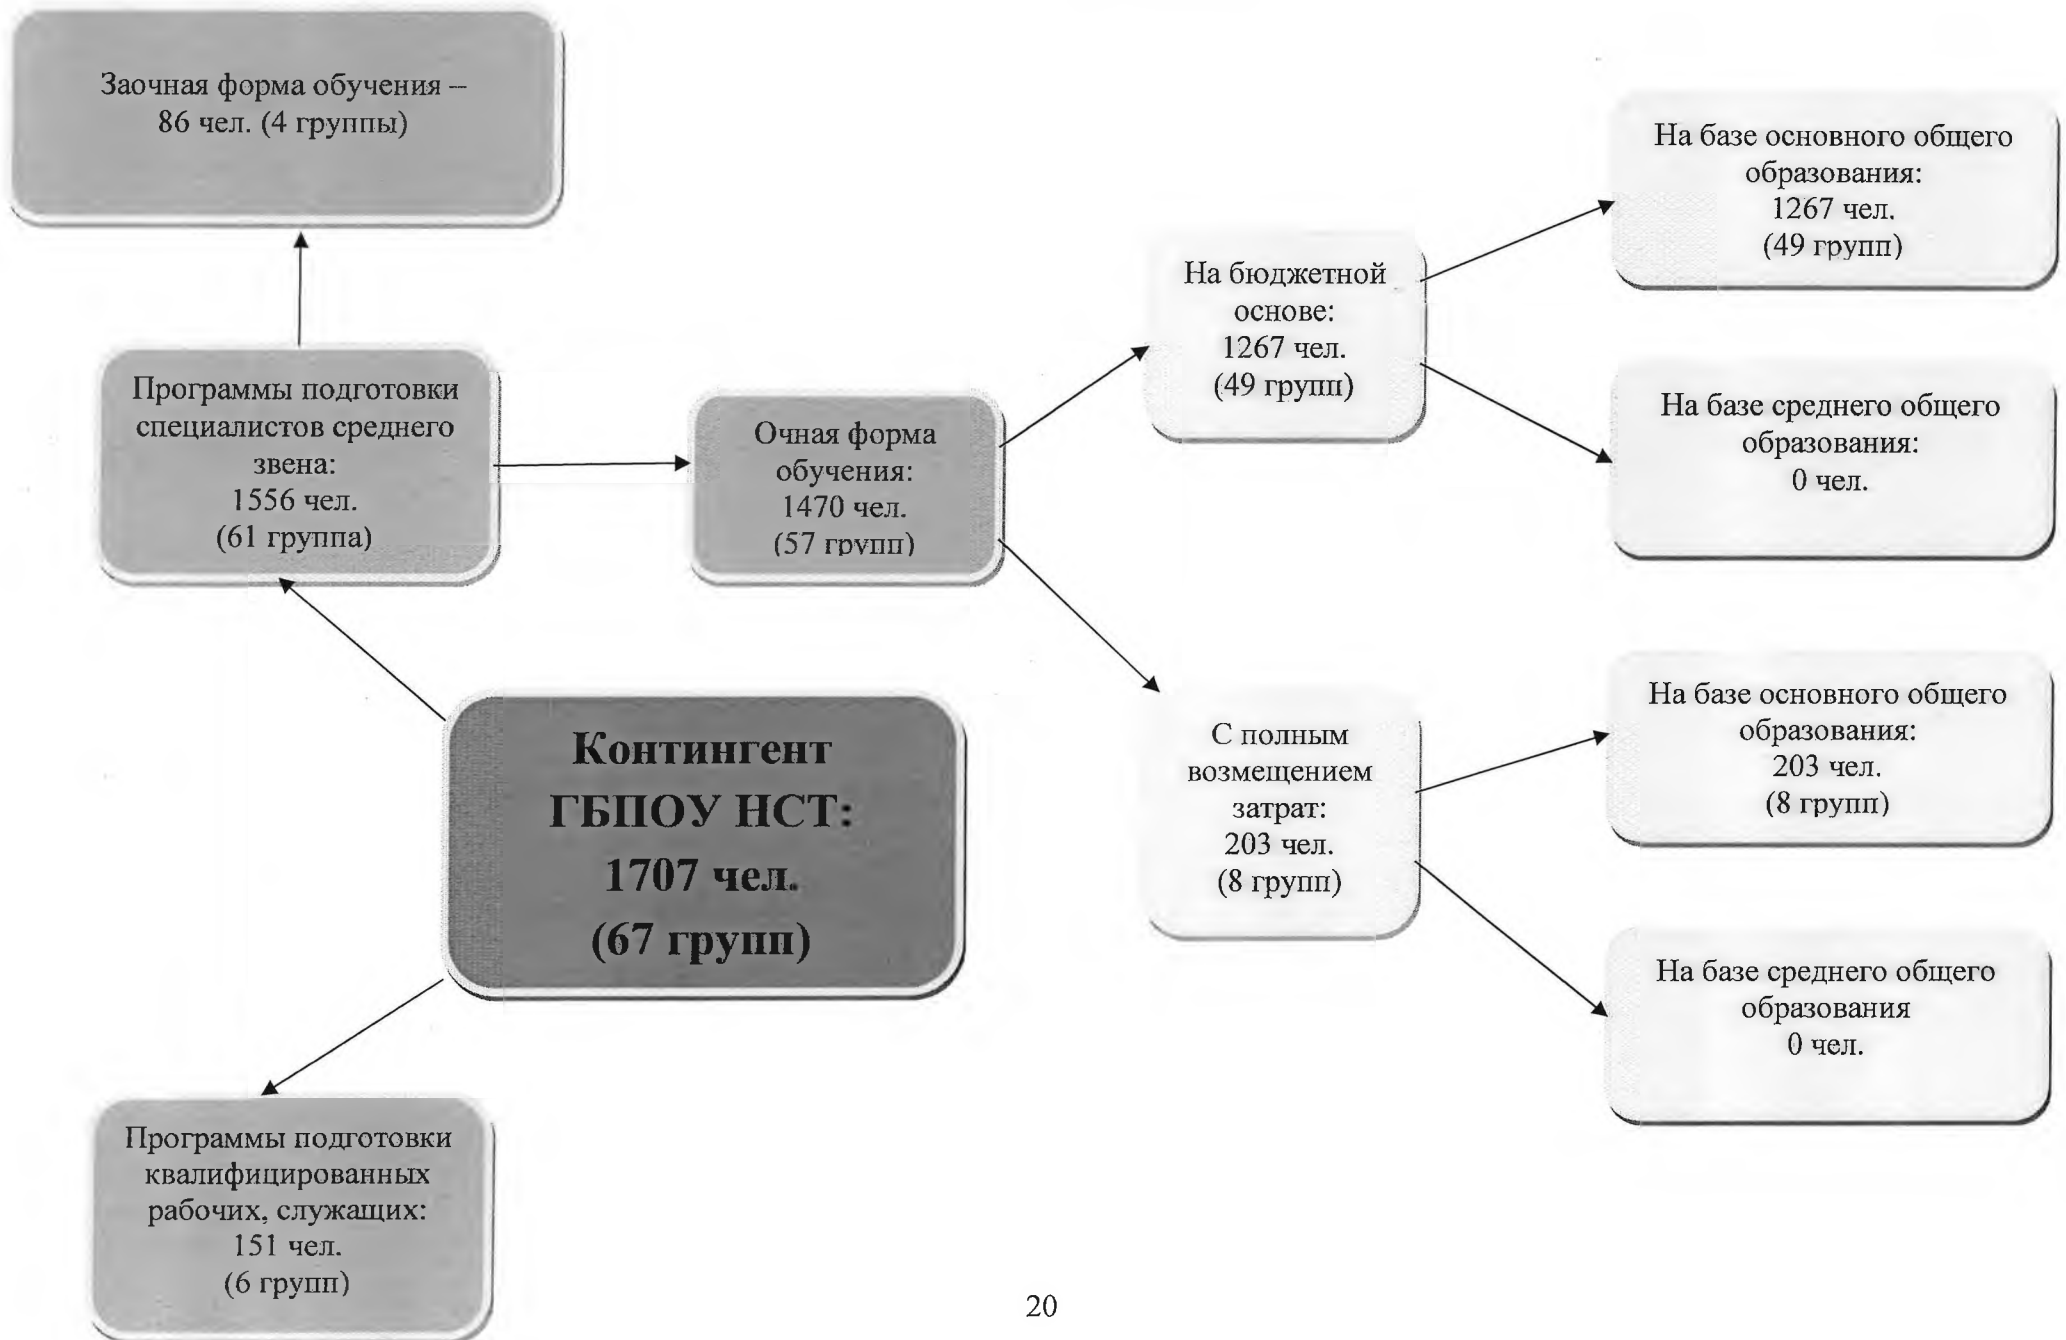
Заочная форма обучения – 86 чел. (4 группы)

На базе основного общего образования: 1267 чел. (49 групп)

На бюджетной основе: 1267 чел. (49 групп)

Программы подготовки специалистов среднего звена: 1556 чел. (61 группа)

Очная форма обучения: 1470 чел. (57 групп)

На базе среднего общего образования: 0 чел.

Контингент ГБПОУ НСТ: 1707 чел. (67 групп)

На базе основного общего образования: 203 чел. (8 групп)

С полным возмещением затрат: 203 чел. (8 групп)

На базе среднего общего образования 0 чел.

Программы подготовки квалифицированных рабочих, служащих: 151 чел. (6 групп)

20